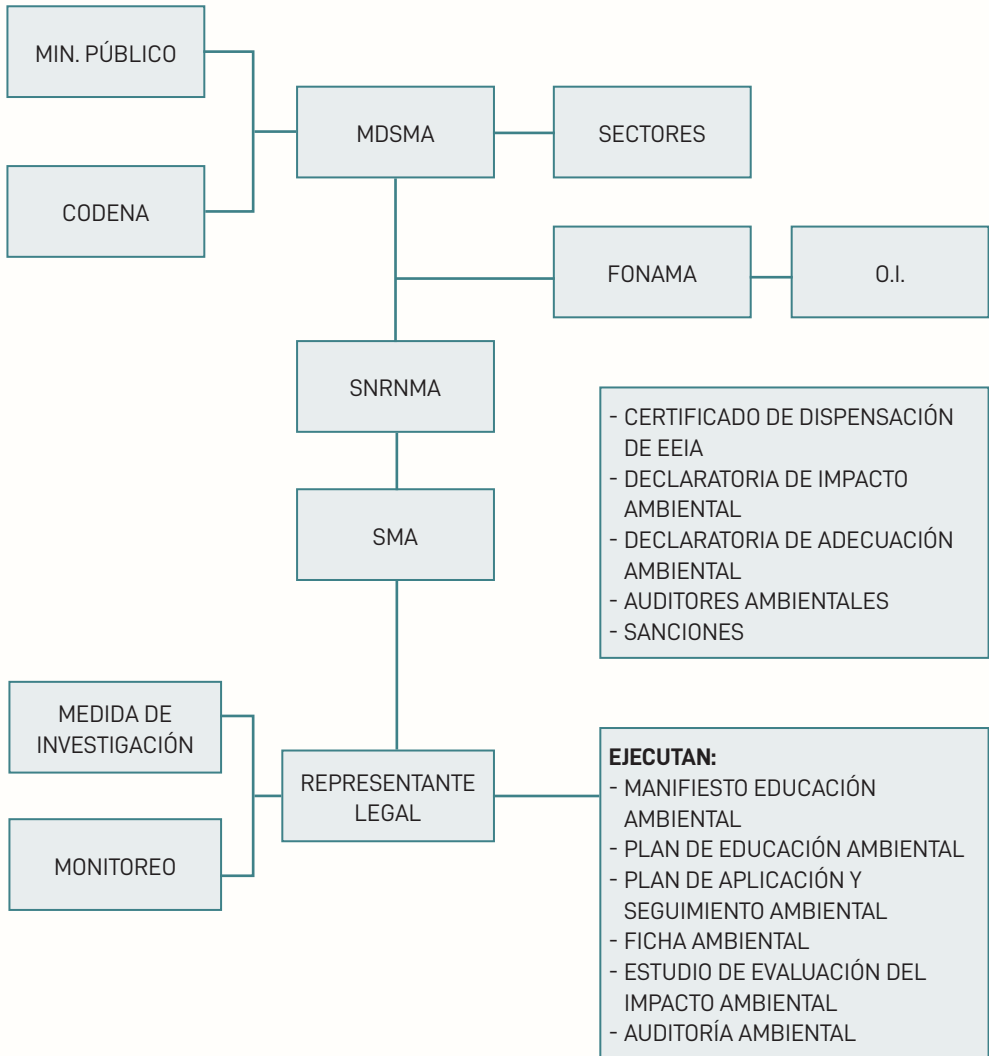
MIN. PÚBLICO

CODENA

MDSMA

SECTORES

FONAMA

O.I.

SNRNMA

SMA

- CERTIFICADO DE DISPENSACIÓN DE EEIA
- DECLARATORIA DE IMPACTO AMBIENTAL
- DECLARATORIA DE ADECUACIÓN AMBIENTAL
- AUDITORES AMBIENTALES
- SANCIONES

MEDIDA DE INVESTIGACIÓN

MONITOREO

REPRESENTANTE LEGAL

**EJECUTAN:**
- MANIFIESTO EDUCACIÓN AMBIENTAL
- PLAN DE EDUCACIÓN AMBIENTAL
- PLAN DE APLICACIÓN Y SEGUIMIENTO AMBIENTAL
- FICHA AMBIENTAL
- ESTUDIO DE EVALUACIÓN DEL IMPACTO AMBIENTAL
- AUDITORÍA AMBIENTAL